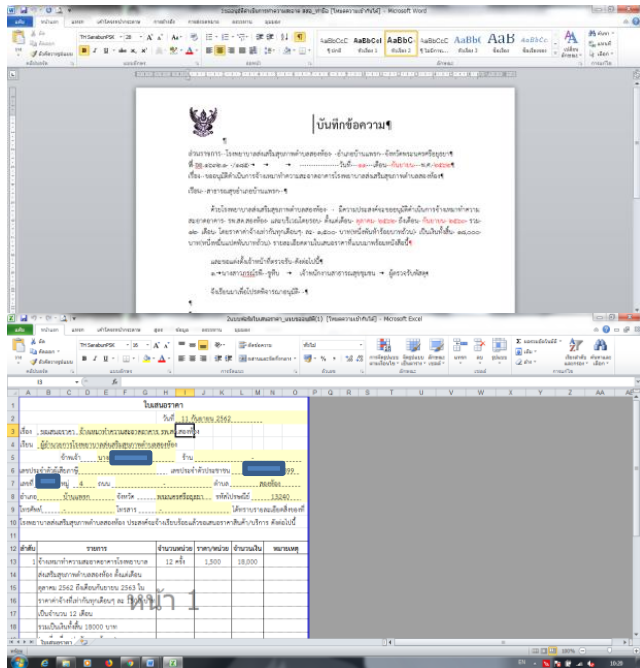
บันทึกข้อความ¶

ส่วนราชการ โรงพยาบาลส่งเสริมสุขภาพตำบลสองห้อง

ที่ ชบ.๐๐๓๒.๑ /๐๑๔๕ วันที่ ๑๑ เดือน กันยายน พ.ศ.๒๕๖๒¶

เรื่อง ขออนุมัติดำเนินการจ้างเหมาทำความสะอาดอาคารโรงพยาบาลส่งเสริมสุขภาพตำบลสองห้อง¶

เรียน สาธารณสุขอำเภอบ้านบึง¶

ด้วยโรงพยาบาลส่งเสริมสุขภาพตำบลสองห้อง มีความประสงค์จะขออนุมัติดำเนินการจ้างเหมาทำความสะอาดอาคาร

เสนอมาเพื่อโปรดพิจารณาอนุมัติ¶

ใบเสนอราคา

วันที่ 11 กันยายน 2562

เรื่อง ขอเสนอราคา จ้างเหมาทำความสะอาดอาคาร รพ.สต.สองห้อง

เรียน ผู้อำนวยการโรงพยาบาลส่งเสริมสุขภาพตำบลสองห้อง

ข้าพเจ้า นาย

ตำบล สองห้อง

อำเภอ บ้านบึง จังหวัด ชลบุรี รหัสไปรษณีย์ 13240

| ลำดับ | รายการ | จำนวนหน่วย | ราคา/หน่วย | จำนวนเงิน | หมายเหตุ |
|---|---|---|---|---|---|
| 1 | จ้างเหมาทำความสะอาดอาคารโรงพยาบาล ส่งเสริมสุขภาพตำบลสองห้อง ตั้งแต่เดือน ตุลาคม 2562 ถึงเดือนกันยายน 2563 ใน ราคาค่าจ้างเดือนละ เป็นจำนวน 12 เดือน รวมเป็นเงินทั้งสิ้น 18000 บาท | 12 ครั้ง | 1,500 | 18,000 | |

หน้า 1